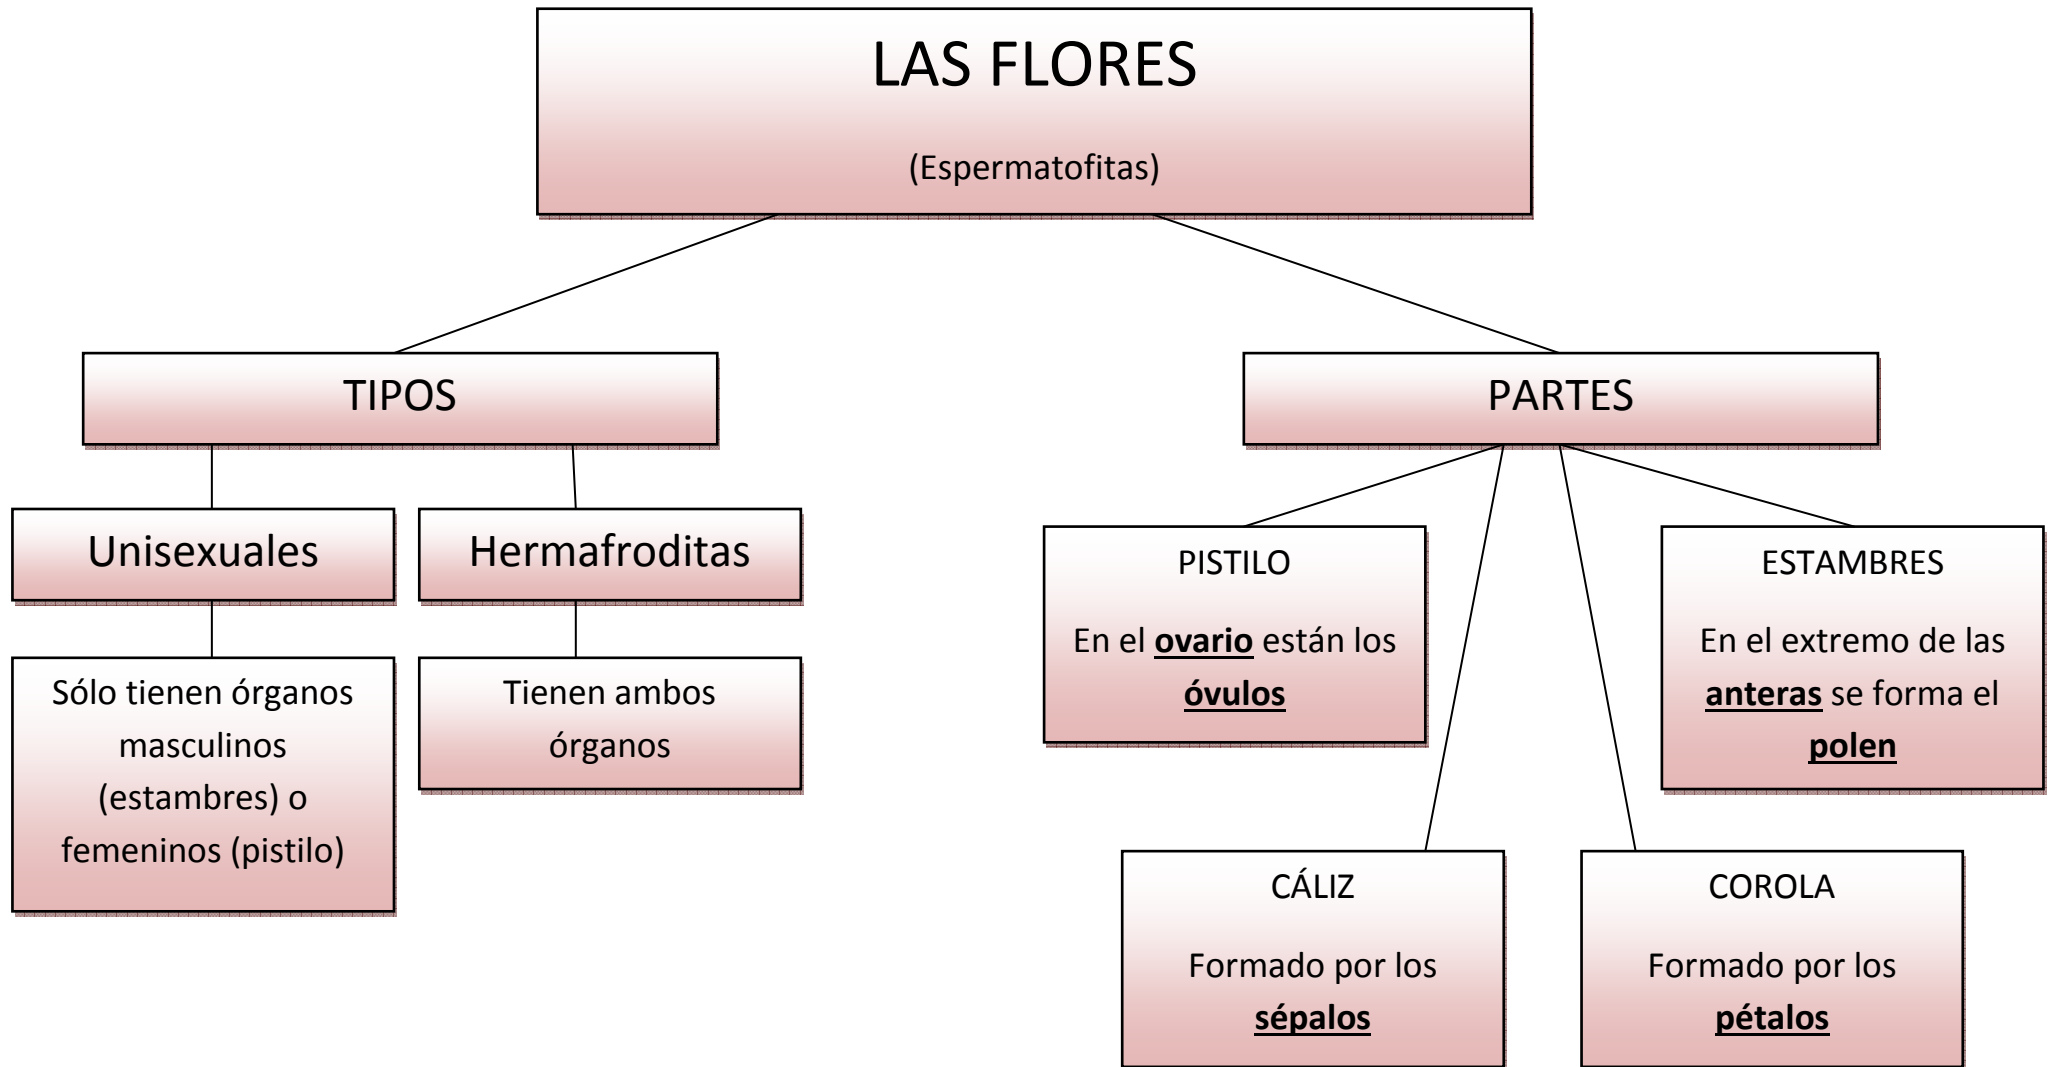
LAS FLORES

(Espermatofitas)

TIPOS

Unisexuales

Sólo tienen órganos masculinos (estambres) o femeninos (pistilo)

Hermafroditas

Tienen ambos órganos

PARTES

PISTILO

En el **ovario** están los **óvulos**

ESTAMBRES

En el extremo de las **anteras** se forma el **polen**

CÁLIZ

Formado por los **sépalos**

COROLA

Formado por los **pétalos**